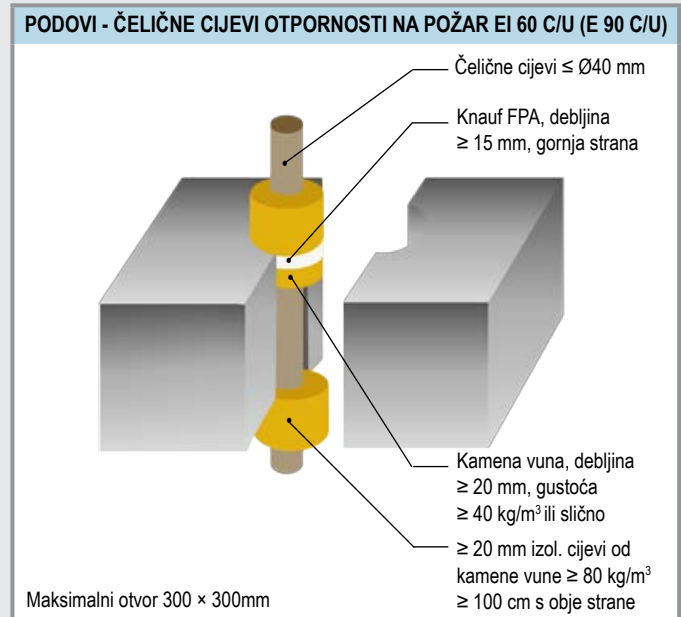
PODOVI - ČELIČNE CIJEVI OTPORNOSTI NA POŽAR EI 60 C/U (E 90 C/U)

Čelične cijevi ≤ Ø40 mm

Knauf FPA, debljina ≥ 15 mm, gornja strana

Kamena vuna, debljina ≥ 20 mm, gustoća ≥ 40 kg/m$^3$ ili slično

≥ 20 mm izol. cijevi od kamene vune ≥ 80 kg/m$^3$ ≥ 100 cm s obje strane

Maksimalni otvor 300 × 300mm